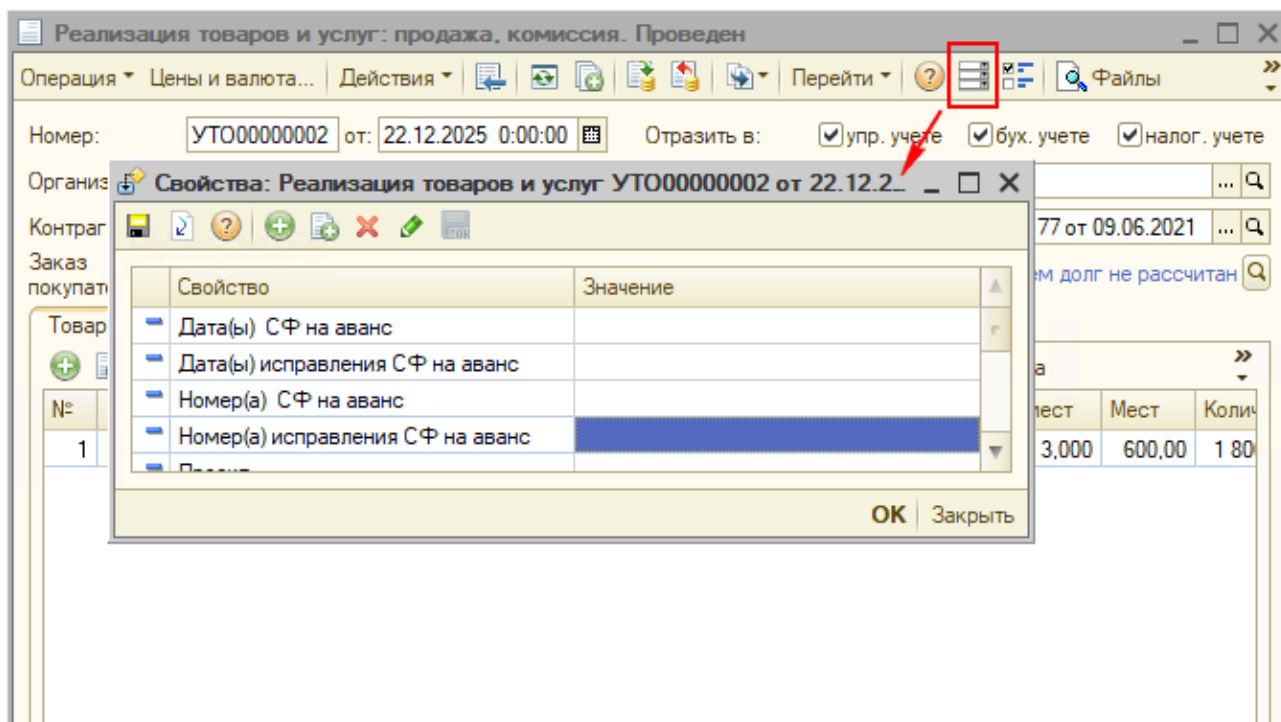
Реализация товаров и услуг: продажа, комиссия. Проведен

Операция ▾ Цены и валюта... Действия ▾ Перейти ▾ Файлы

Номер: УТО00000002 от: 22.12.2025 0:00:00 Отразить в: упр. учете бух. учете налог. учете

Организ

Контраг 77 от 09.06.2021

Заказ покупат ем долг не рассчитан

Товар

№ ест Мест Колич
1 3,000 600,00 1 80

Свойства: Реализация товаров и услуг УТО00000002 от 22.12.2...

| Свойство | Значение |
|---|---|
| Дата(ы) СФ на аванс | |
| Дата(ы) исправления СФ на аванс | |
| Номер(а) СФ на аванс | |
| Номер(а) исправления СФ на аванс | |
| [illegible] | |

OK Закрыть